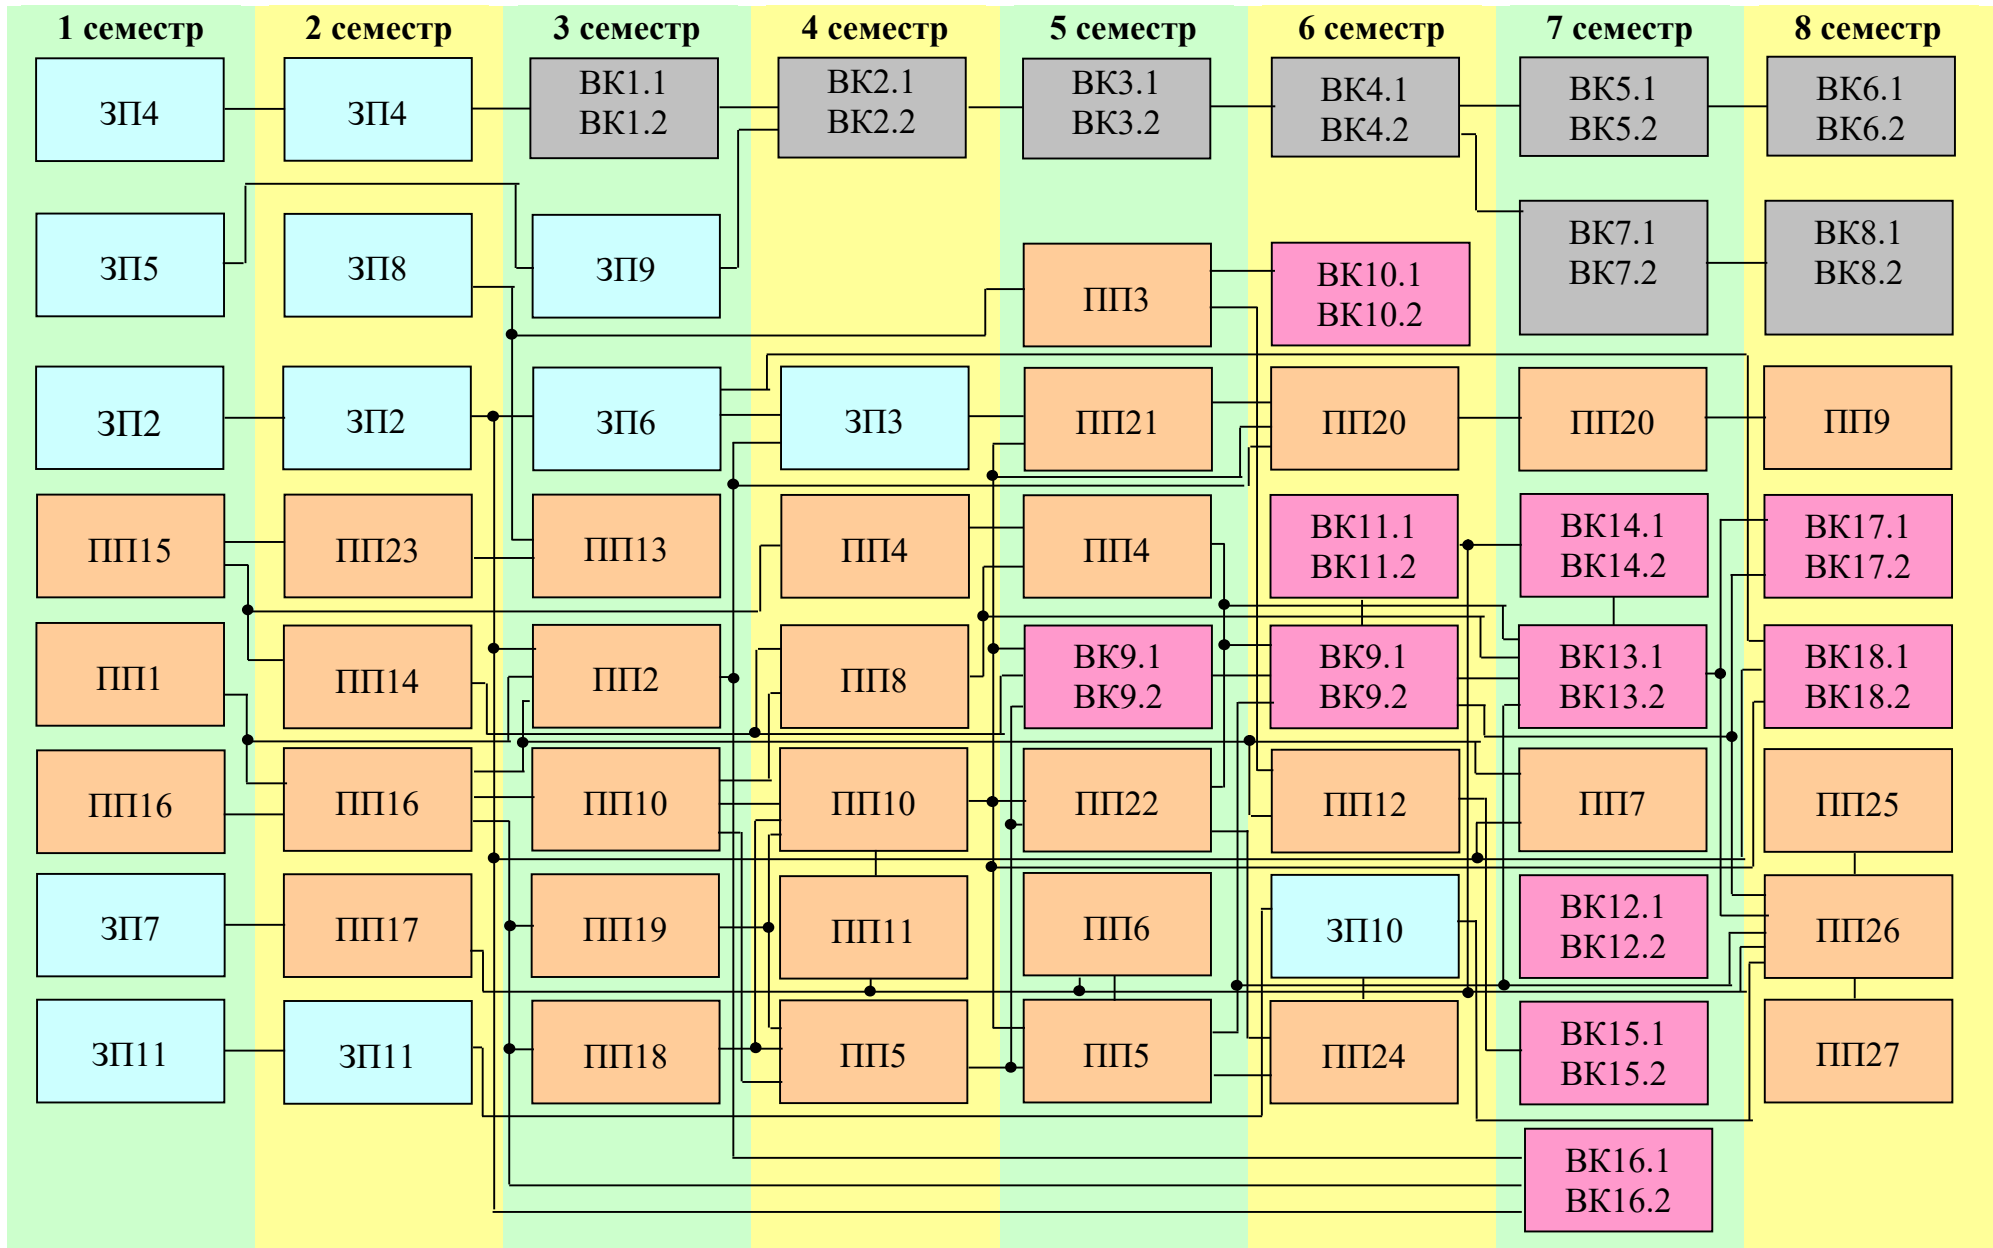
1 семестр
2 семестр
3 семестр
4 семестр
5 семестр
6 семестр
7 семестр
8 семестр

ЗП4
ЗП5
ЗП2
ПП15
ПП1
ПП16
ЗП7
ЗП11

ЗП4
ЗП8
ЗП2
ПП23
ПП14
ПП16
ПП17
ЗП11

ВК1.1
ВК1.2
ЗП9
ЗП6
ПП13
ПП2
ПП10
ПП19
ПП18

ВК2.1
ВК2.2
ЗП3
ПП4
ПП8
ПП10
ПП11
ПП5

ВК3.1
ВК3.2
ПП3
ПП21
ПП4
ВК9.1
ВК9.2
ПП22
ПП6
ПП5

ВК4.1
ВК4.2
ВК10.1
ВК10.2
ПП20
ВК11.1
ВК11.2
ВК9.1
ВК9.2
ПП12
ЗП10
ПП24

ВК5.1
ВК5.2
ВК7.1
ВК7.2
ПП20
ВК14.1
ВК14.2
ВК13.1
ВК13.2
ПП7
ВК12.1
ВК12.2
ВК15.1
ВК15.2
ВК16.1
ВК16.2

ВК6.1
ВК6.2
ВК8.1
ВК8.2
ПП9
ВК17.1
ВК17.2
ВК18.1
ВК18.2
ПП25
ПП26
ПП27